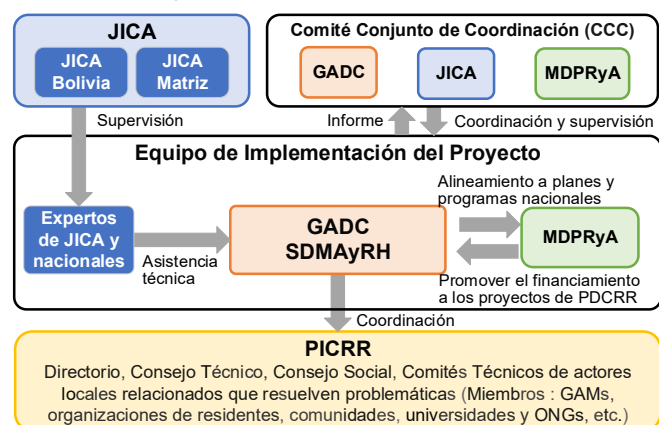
JICA

JICA Bolivia

JICA Matriz

Supervisión

Comité Conjunto de Coordinación (CCC)

GADC

JICA

MDPRyA

Informe

Coordinación y supervisión

Equipo de Implementación del Proyecto

Expertos de JICA y nacionales

Asistencia técnica

GADC
SDMAyRH

Alineamiento a planes y programas nacionales

MDPRyA

Promover el financiamiento a los proyectos de PDCRR

Coordinación

PICRR

Directorio, Consejo Técnico, Consejo Social, Comités Técnicos de actores locales relacionados que resuelven problemáticas (Miembros : GAMs, organizaciones de residentes, comunidades, universidades y ONGs, etc.)